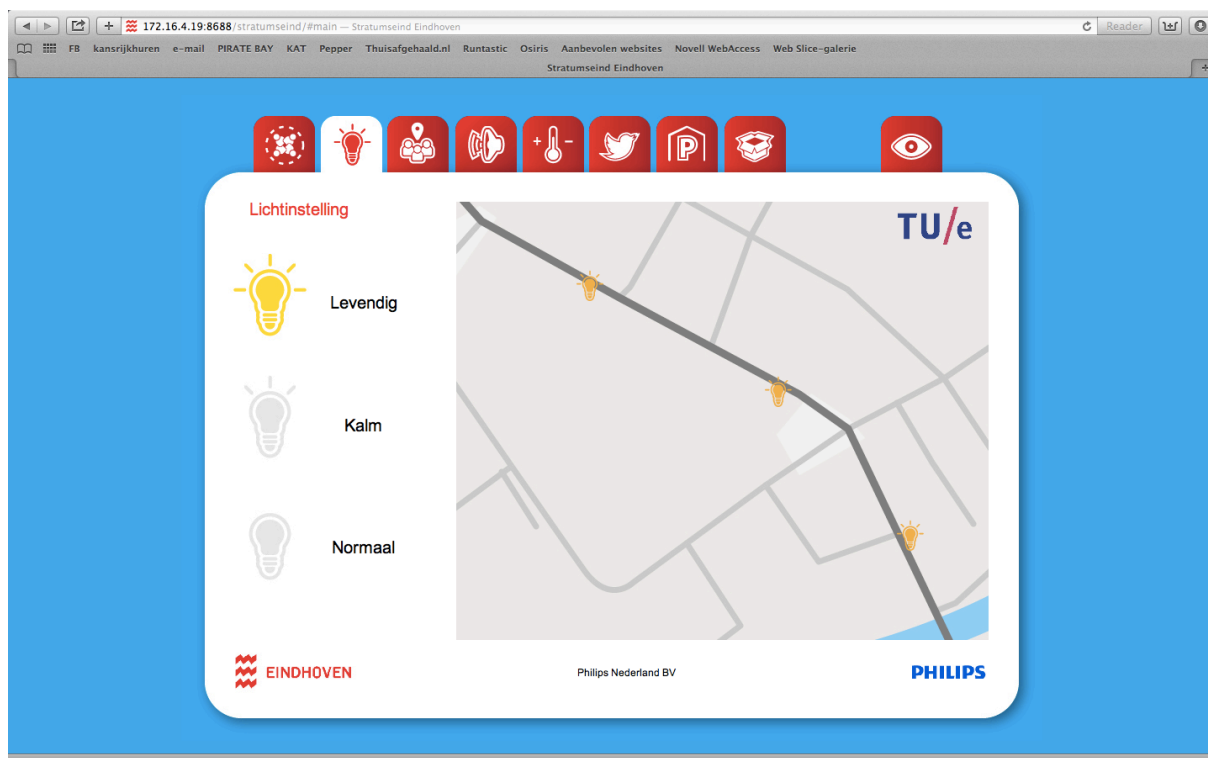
172.16.4.19:8688/stratumseind/#main — Stratumseind Eindhoven

Reader

FB kansrijkhuren e-mail PIRATE BAY KAT Pepper Thuisafgehaald.nl Runtastic Osiris Aanbevolen websites Novell WebAccess Web Slice-galerie

Stratumseind Eindhoven

Lichtinstelling

Levendig

Kalm

Normaal

TU/e

EINDHOVEN

Philips Nederland BV

PHILIPS